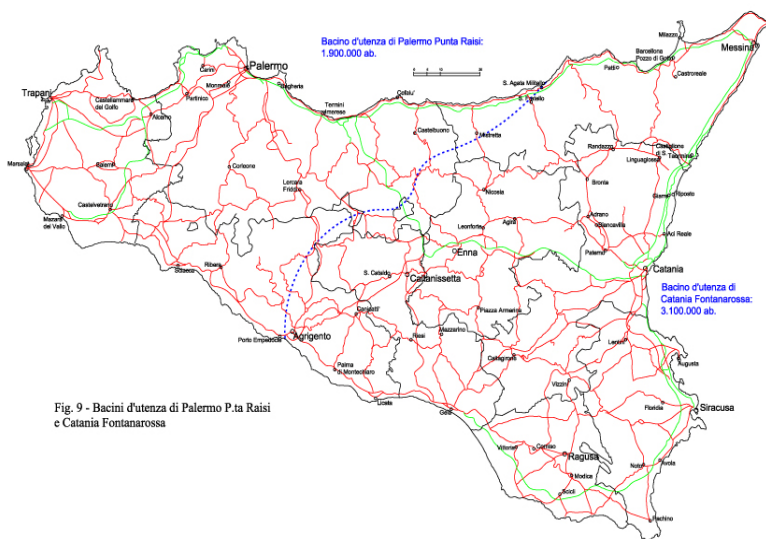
Bacino d'utenza di Palermo Punta Raisi:
1.900.000 ab.

Milazzo
Messina
Barcellona Pozzo di Gotto
Patti
Castroreale
S. Agata Militello
Caronia
Trapani
Carini
Palermo
Monreale
Castellammare del Golfo
Partinico
Bagheria
Termini Imerese
Cefalu'
Alcamo
Castelbuono
Mistretta
Marsala
Salemi
Corleone
Randazzo
Castiglione di S.
Taormina
Linguaglossa
Lercara Friddi
Bronte
Nicosia
Giarre
Riposto
Castelvetrano
Mazara del Vallo
Leonforte
Agira
Adrano
Biancavilla
Enna
Acireale
Paternò
Sciacca
Ribera
S. Cataldo
Caltanissetta
Catania
Bacino d'utenza di Catania Fontanarossa:
3.100.000 ab.
Canicattì
Piazza Armerina
Porto Empedocle
Agrigento
Mazzarino
Lentini
Riesi
Caltagirone
Augusta
Palma di Montechiaro
Licata
Vizzini
Floridia
Siracusa
Gela
Fig. 9 - Bacini d'utenza di Palermo P.ta Raisi e Catania Fontanarossa
Vittoria
Comiso
Ragusa
Modica
Noto
Avola
Scicli
Pachino